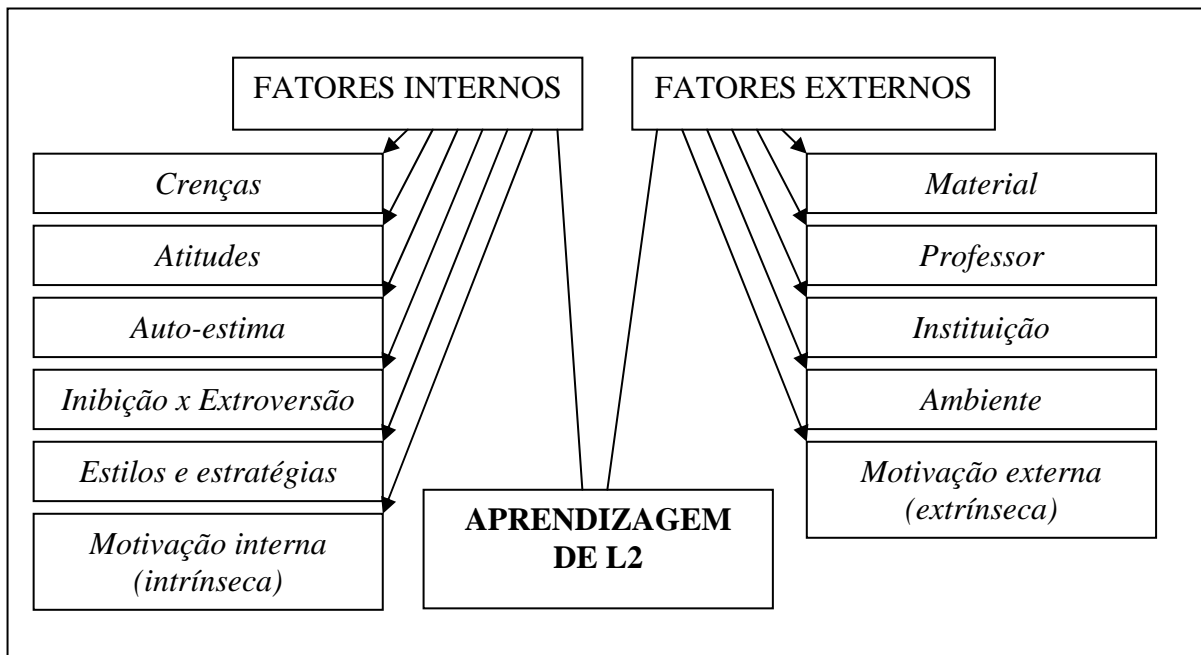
FATORES INTERNOS

FATORES EXTERNOS

*Crenças*

*Atitudes*

*Auto-estima*

*Inibição x Extroversão*

*Estilos e estratégias*

*Motivação interna (intrínseca)*

*Material*

*Professor*

*Instituição*

*Ambiente*

*Motivação externa (extrínseca)*

**APRENDIZAGEM DE L2**